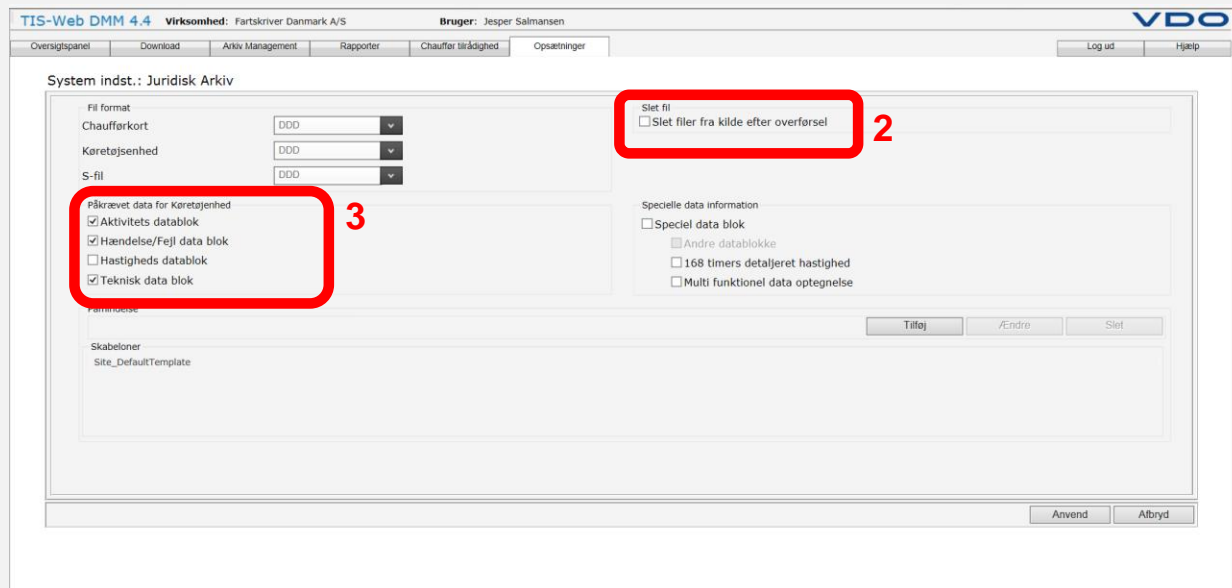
TIS-Web DMM 4.4 Virksomhed: Fartskriver Danmark A/S Bruger: Jesper Salmansen

VDO

Oversigtspanel | Download | Arkiv Management | Rapporter | Chauffør tilrådighed | Opsætninger | Log ud | Hjælp

System indst.: Juridisk Arkiv

Fil format
Chaufførkort DDD
Køretøjsenhed DDD
S-fil DDD

Slet fil
☐ Slet filer fra kilde efter overførsel

2

Påkrævet data for Køretøjenhed
☑ Aktivitets datablok
☑ Hændelse/Fejl data blok
☐ Hastigheds datablok
☑ Teknisk data blok

3

Specielle data information
☐ Speciel data blok
☐ Andre datablokke
☐ 168 timers detaljeret hastighed
☐ Multi funktionel data optegnelse

Påmindelse

Tilføj | Ændre | Slet

Skabeloner
Site_DefaultTemplate

Anvend | Afbryd